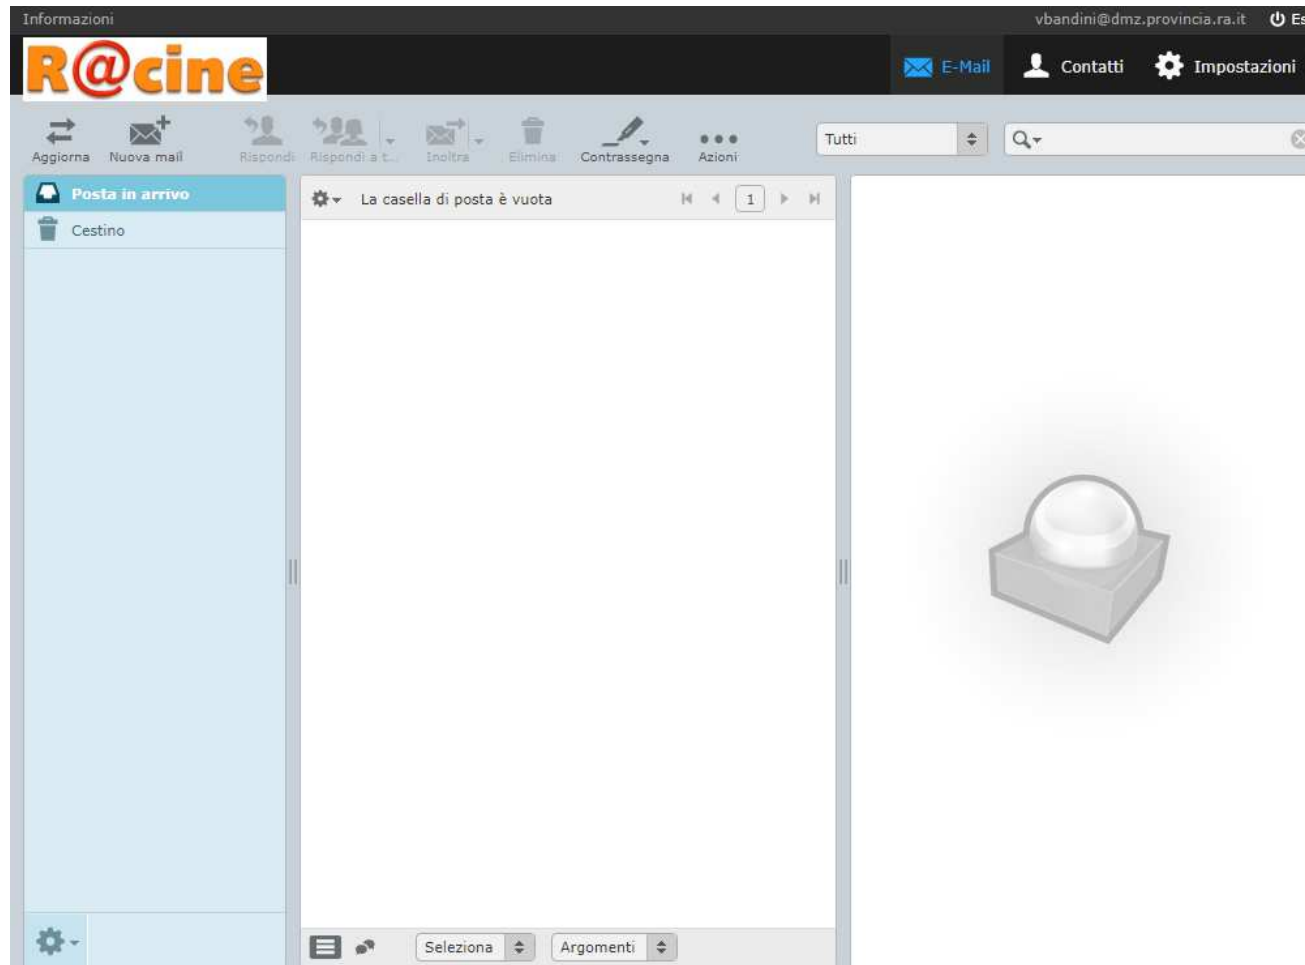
Informazioni

vbandini@dmz.provincia.ra.it Es

R@cine

E-Mail Contatti Impostazioni

Aggiorna Nuova mail Rispondi Rispondi a t... Inoltra Elimina Contrassegna Azioni

Tutti

Posta in arrivo
Cestino

La casella di posta è vuota

1

Seleziona Argomenti